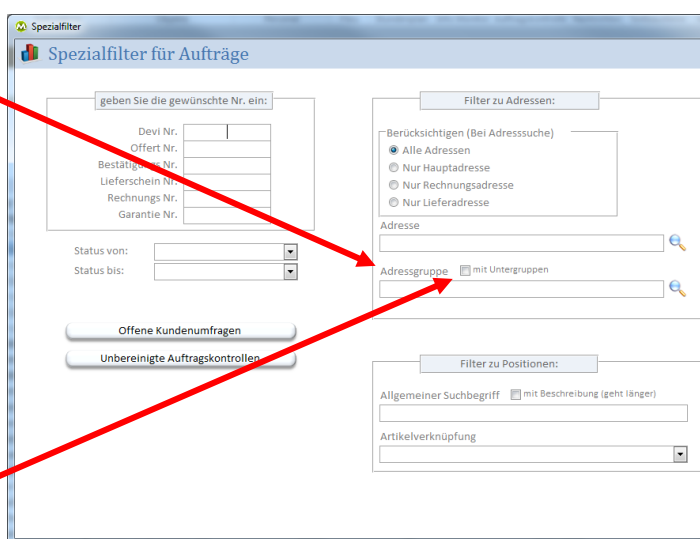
Spezialfilter

Spezialfilter für Aufträge

geben Sie die gewünschte Nr. ein:

Devi Nr.
Offert Nr.
Bestätigungs Nr.
Lieferschein Nr.
Rechnungs Nr.
Garantie Nr.

Status von:
Status bis:

Offene Kundenumfragen

Unbereinigte Auftragskontrollen

Filter zu Adressen:

Berücksichtigen (Bei Adresssuche)
Alle Adressen
Nur Hauptadresse
Nur Rechnungsadresse
Nur Lieferadresse

Adresse

Adressgruppe
mit Untergruppen

Filter zu Positionen:

Allgemeiner Suchbegriff
mit Beschreibung (geht länger)

Artikelverknüpfung